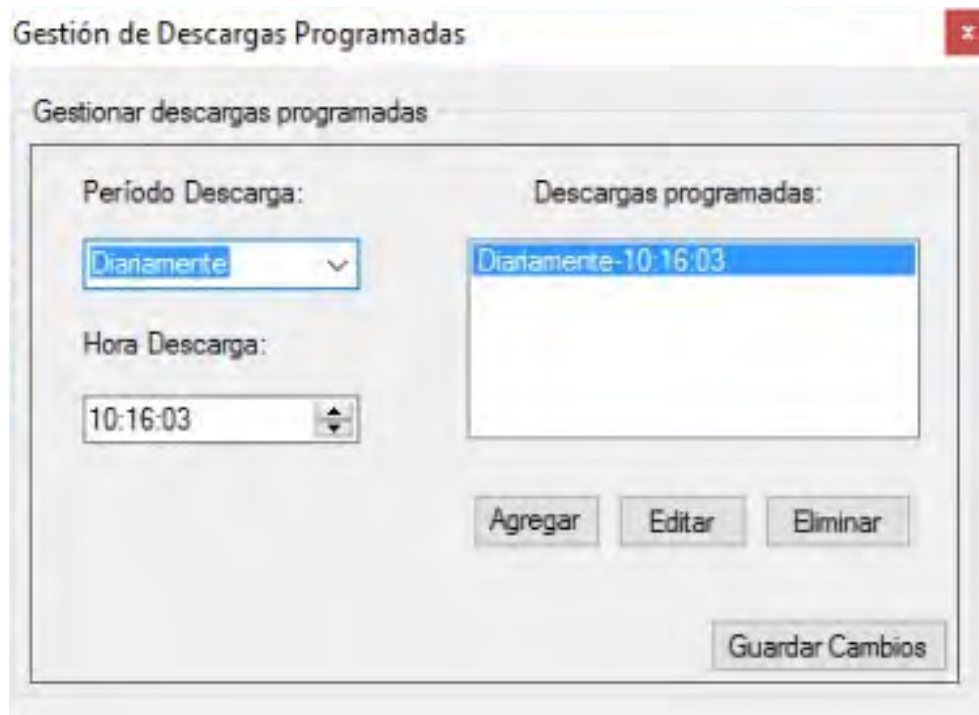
Gestión de Descargas Programadas

x

Gestionar descargas programadas

Período Descarga:

Diariamente

Hora Descarga:

10:16:03

Descargas programadas:

Diariamente-10:16:03

Agregar

Editar

Eliminar

Guardar Cambios